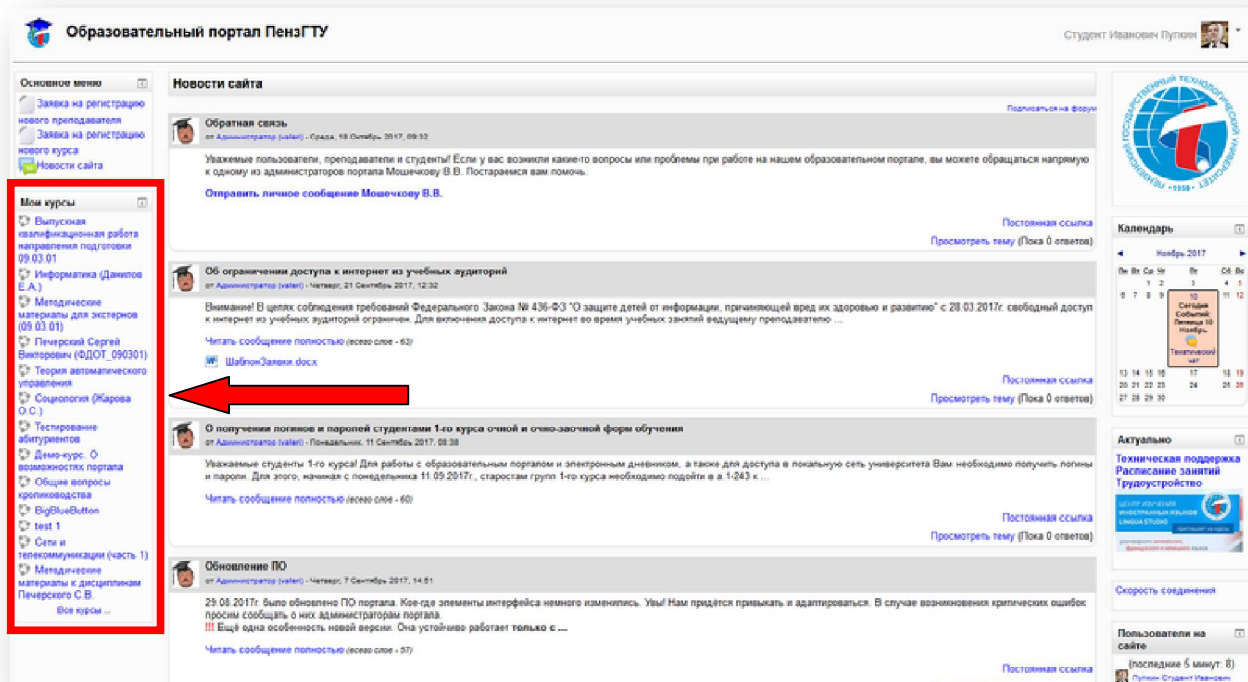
Образовательный портал ПензГТУ

Студент Иванович Пупкин

Основное меню

Заявка на регистрацию нового преподавателя

Заявка на регистрацию нового курса

Новости сайта

Мои курсы

Выпускная квалификационная работа направления подготовки 09.03.01

Информатика (Данилов Е.А.)

Методические материалы для экстернов (09.03.01)

Печерский Сергей Викторович (ФДОТ_090301)

Теория автоматического управления

Социология (Жарова О.С.)

Тестирование абитуриентов

Демо-курс. О возможностях портала

Общие вопросы кролиководства

BigBlueButton

test 1

Сети и телекоммуникации (часть 1)

Методические материалы к дисциплинам Печерского С.В.

Все курсы ...

Новости сайта

Подписаться на форум

Обратная связь

от Администратор (valeri) - Среда, 18 Октябрь 2017, 09:12

Уважаемые пользователи, преподаватели и студенты! Если у вас возникли какие-то вопросы или проблемы при работе на нашем образовательном портале, вы можете обращаться напрямую к одному из администраторов портала Мошечкову В.В. Постараемся вам помочь.

Отправить личное сообщение Мошечкову В.В.

Постоянная ссылка

Просмотреть тему (Пока 0 ответов)

Об ограничении доступа к интернет из учебных аудиторий

от Администратор (valeri) - Четверг, 21 Сентябрь 2017, 12:32

Внимание! В целях соблюдения требований Федерального Закона № 436-ФЗ "О защите детей от информации, причиняющей вред их здоровью и развитию" с 28.03.2017г. свободный доступ к интернет из учебных аудиторий ограничен. Для включения доступа к интернет во время учебных занятий ведущему преподавателю ...

Читать сообщение полностью (всего слов - 63)

ШаблонЗаявки.docx

Постоянная ссылка

Просмотреть тему (Пока 0 ответов)

О получении логинов и паролей студентам 1-го курса очной и очно-заочной форм обучения

от Администратор (valeri) - Понедельник, 11 Сентябрь 2017, 08:38

Уважаемые студенты 1-го курса! Для работы с образовательным порталом и электронным дневником, а также для доступа в локальную сеть университета Вам необходимо получить логины и пароли. Для этого, начиная с понедельника 11.09.2017г., старостам групп 1-го курса необходимо подойти в а.1-243 к ...

Читать сообщение полностью (всего слов - 60)

Постоянная ссылка

Просмотреть тему (Пока 0 ответов)

Обновление ПО

от Администратор (valeri) - Четверг, 7 Сентябрь 2017, 14:51

29.08.2017г. было обновлено ПО портала. Кое-где элементы интерфейса немного изменились. Увы! Нам придётся привыкать и адаптироваться. В случае возникновения критических ошибок просим сообщать о них администраторам портала.
!!! Ещё одна особенность новой версии. Она устойчиво работает только с ...

Читать сообщение полностью (всего слов - 57)

Постоянная ссылка

Календарь

◄ Ноябрь 2017 ►

| Пн | Вт | Ср | Чт | Пт | Сб | Вс |
|---|---|---|---|---|---|---|
| | | 1 | 2 | 3 | 4 | 5 |
| 6 | 7 | 8 | 9 | 10 Сегодня Событий: Пятница 10 Ноябрь Технический чат | 11 | 12 |
| 13 | 14 | 15 | 16 | 17 | 18 | 19 |
| 20 | 21 | 22 | 23 | 24 | 25 | 26 |
| 27 | 28 | 29 | 30 | | | |

Актуально

Техническая поддержка

Расписание занятий

Трудоустройство

Скорость соединения

Пользователи на сайте

(последние 5 минут: 8)

Пупкин Студент Иванович